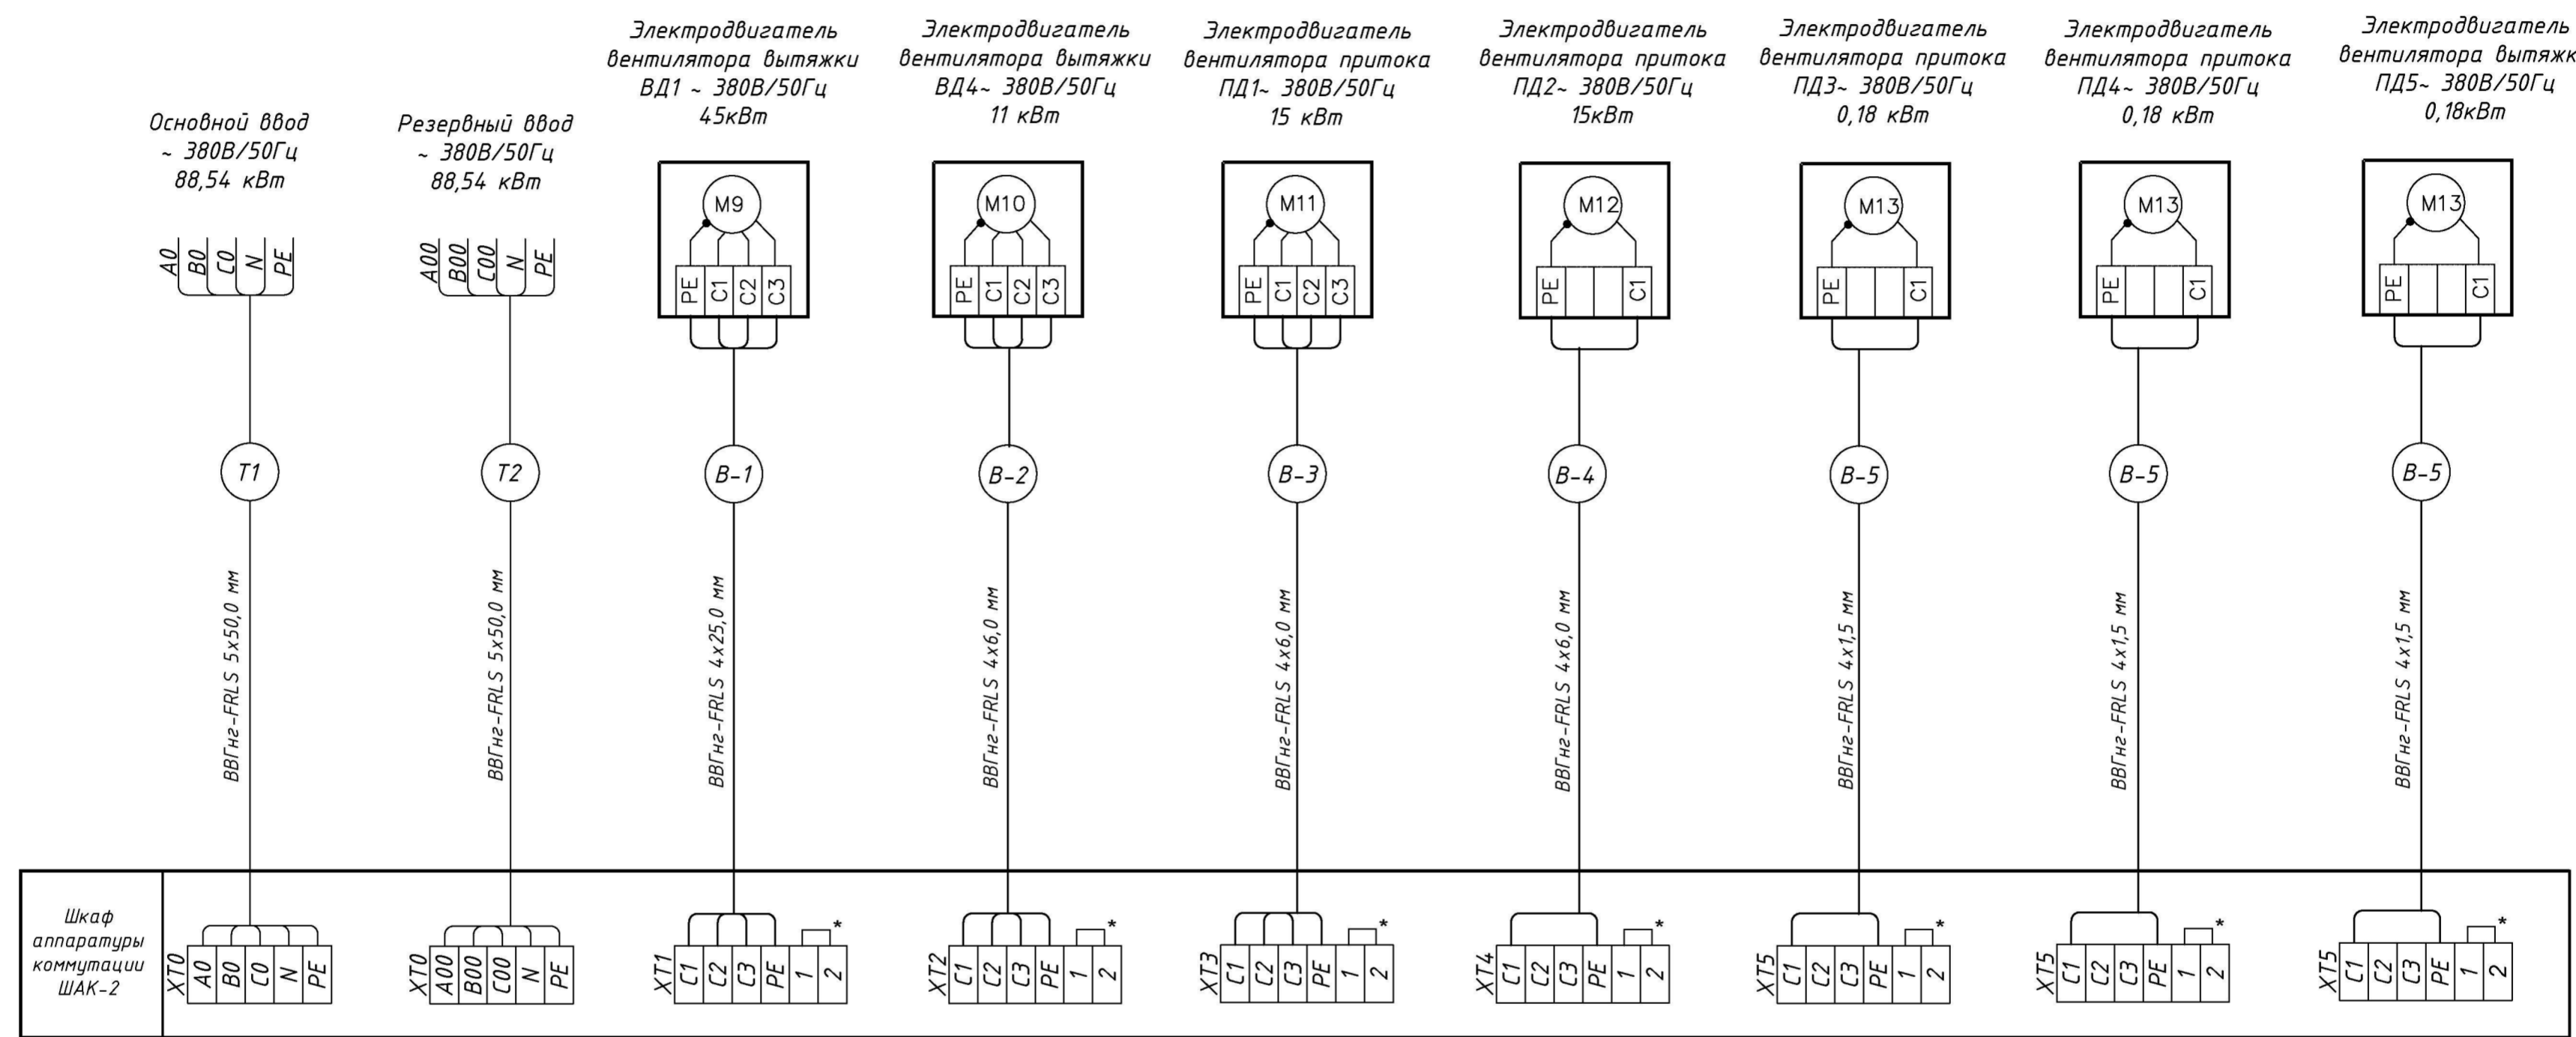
Основной ввод
~ 380В/50Гц
88,54 кВт

A0 B0 C0 N PE

T1

ВВГнг-FRLS 5х50,0 мм

Резервный ввод
~ 380В/50Гц
88,54 кВт

A00 B00 C00 N PE

T2

ВВГнг-FRLS 5х50,0 мм

Электродвигатель
вентилятора вытяжки
ВД1 ~ 380В/50Гц
45кВт

M9

PE C1 C2 C3

B-1

ВВГнг-FRLS 4х25,0 мм

Электродвигатель
вентилятора вытяжки
ВД4~ 380В/50Гц
11 кВт

M10

PE C1 C2 C3

B-2

ВВГнг-FRLS 4х6,0 мм

Электродвигатель
вентилятора притока
ПД1~ 380В/50Гц
15 кВт

M11

PE C1 C2 C3

B-3

ВВГнг-FRLS 4х6,0 мм

Электродвигатель
вентилятора притока
ПД2~ 380В/50Гц
15кВт

M12

PE C1

B-4

ВВГнг-FRLS 4х6,0 мм

Электродвигатель
вентилятора притока
ПД3~ 380В/50Гц
0,18 кВт

M13

PE C1

B-5

ВВГнг-FRLS 4х1,5 мм

Электродвигатель
вентилятора притока
ПД4~ 380В/50Гц
0,18 кВт

M13

PE C1

B-5

ВВГнг-FRLS 4х1,5 мм

Электродвигатель
вентилятора вытяжк
ПД5~ 380В/50Гц
0,18кВт

M13

PE C1

B-5

ВВГнг-FRLS 4х1,5 мм

Шкаф аппаратуры коммутации ШАК-2

XT0 A0 B0 C0 N PE

XT0 A00 B00 C00 N PE

XT1 C1 C2 C3 PE 1 2 *

XT2 C1 C2 C3 PE 1 2 *

XT3 C1 C2 C3 PE 1 2 *

XT4 C1 C2 C3 PE 1 2 *

XT5 C1 C2 C3 PE 1 2 *

XT5 C1 C2 C3 PE 1 2 *

XT5 C1 C2 C3 PE 1 2 *